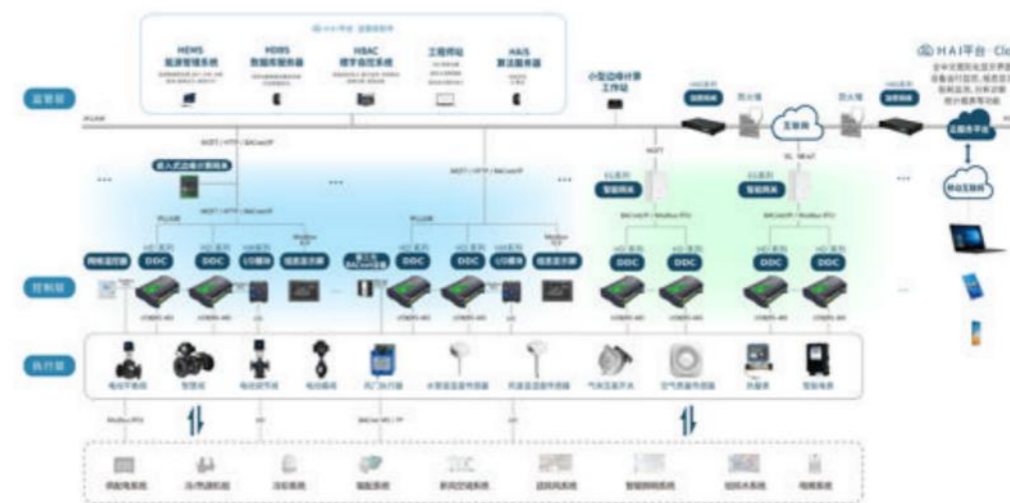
HAI平台 · 监测服务平台

HEMS
能源管理系统

HDBS
数据库服务器

HBAC
楼宇自控系统

工程师站

HAIS
算法服务器

HAI平台 · Cl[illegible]

监管层

小型边缘计算工作站

防火墙

互联网

防火墙

云服务平台

移动互联网

IP/LAN

MQTT / HTTP / BACnet/IP

嵌入式边缘计算网关

MQTT / HTTP / BACnet/IP

MQTT / HTTP / BACnet/IP

MQTT

智能网关

智能网关

BACnet/IP / Modbus RTU

BACnet/IP / Modbus RTU

DDC

DDC

IO模块

低压开关柜

DDC

DDC

IO模块

低压开关柜

DDC

DDC

DDC

DDC

控制层

执行层

电动球阀

智能阀

电动调节阀

电动蝶阀

风门执行器

水管温度传感器

风管温度传感器

气体压差开关

空气质量传感器

热量表

智能电表

Modbus RTU

BACnet MS / TP

冷热源系统

空调机组

照明系统

送排风系统

给排水系统

电梯系统